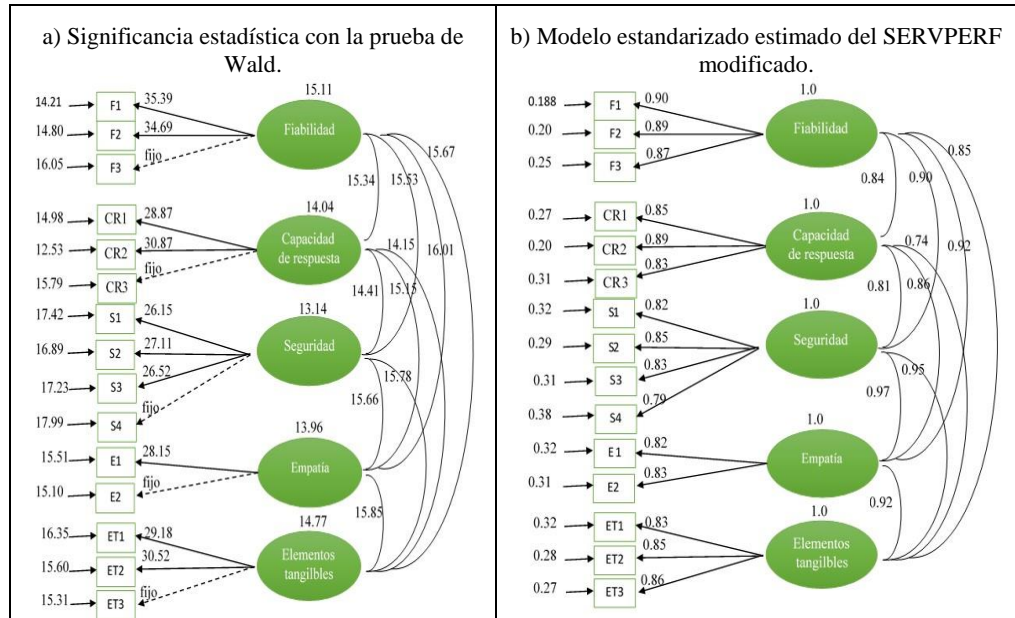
a) Significancia estadística con la prueba de Wald.

15.11
14.21 F1 35.39
14.80 F2 34.69
16.05 F3 fijo
Fiabilidad
15.67
15.34 15.53
14.04
14.98 CR1 28.87
12.53 CR2 30.87
15.79 CR3 fijo
Capacidad de respuesta
14.15 16.01
14.41 15.15
13.14
17.42 S1 26.15
16.89 S2 27.11
17.23 S3 26.52
17.99 S4 fijo
Seguridad
15.78
15.66
13.96
15.51 E1 28.15
15.10 E2 fijo
Empatía
15.85
14.77
16.35 ET1 29.18
15.60 ET2 30.52
15.31 ET3 fijo
Elementos tangilbles

b) Modelo estandarizado estimado del SERVPERF modificado.

1.0
0.188 F1 0.90
0.20 F2 0.89
0.25 F3 0.87
Fiabilidad
0.85
0.84 0.90
1.0
0.27 CR1 0.85
0.20 CR2 0.89
0.31 CR3 0.83
Capacidad de respuesta
0.74 0.92
0.81 0.86
1.0
0.32 S1 0.82
0.29 S2 0.85
0.31 S3 0.83
0.38 S4 0.79
Seguridad
0.95
0.97
1.0
0.32 E1 0.82
0.31 E2 0.83
Empatía
0.92
1.0
0.32 ET1 0.83
0.28 ET2 0.85
0.27 ET3 0.86
Elementos tangilbles